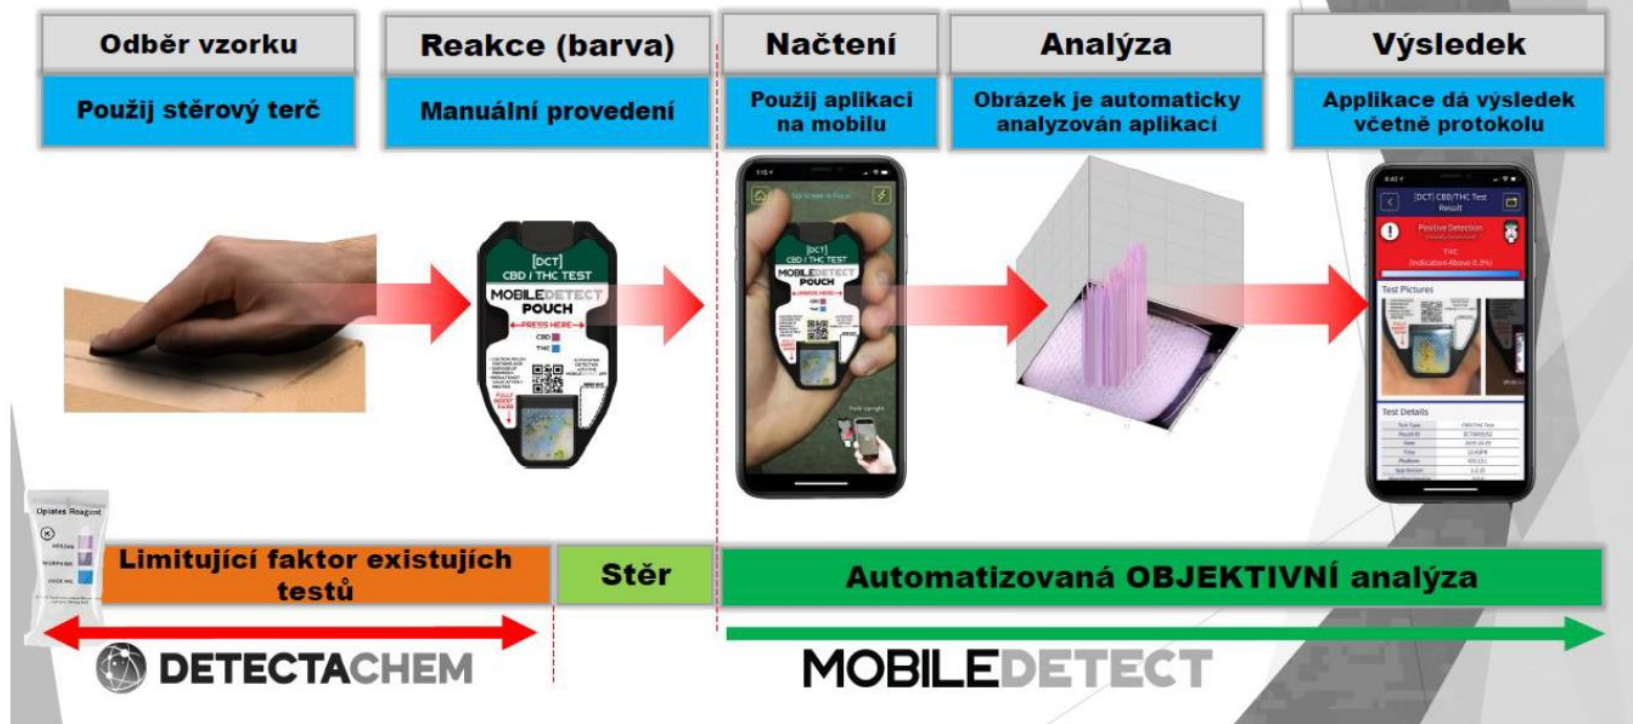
Odběr vzorku
Použij stěrový terč

Reakce (barva)
Manuální provedení

Načtení
Použij aplikaci na mobilu

Analýza
Obrázek je automaticky analyzován aplikací

Výsledek
Applikace dá výsledek včetně protokolu

[DCT]
CBD / THC TEST
MOBILEDETECT
POUCH
PRESS HERE
CBD
THC

[DCT] CBD/THC Test Result
Positive Detection
THC
Test Pictures
Test Details

Opiates Reagent

Limitující faktor existujících testů

Stěr

Automatizovaná OBJEKTIVNÍ analýza

DETECTACHEM

MOBILEDETECT